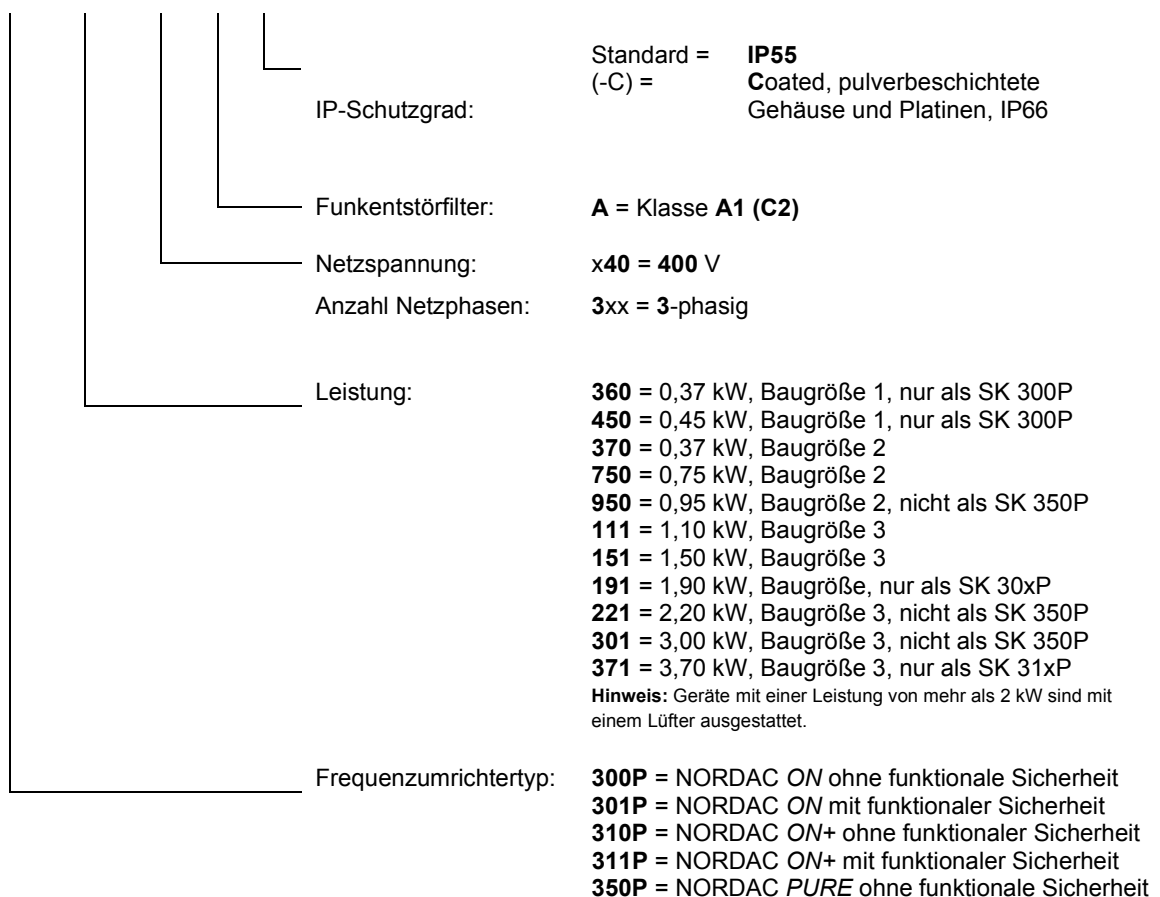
IP-Schutzgrad:
Standard = **IP55**
(-C) = **C**oated, pulverbeschichtete Gehäuse und Platinen, IP66

Funkentstörfilter: **A** = Klasse **A1 (C2)**

Netzspannung: x**40** = **400** V

Anzahl Netzphasen: **3**xx = **3**-phasig

Leistung:
**360** = 0,37 kW, Baugröße 1, nur als SK 300P
**450** = 0,45 kW, Baugröße 1, nur als SK 300P
**370** = 0,37 kW, Baugröße 2
**750** = 0,75 kW, Baugröße 2
**950** = 0,95 kW, Baugröße 2, nicht als SK 350P
**111** = 1,10 kW, Baugröße 3
**151** = 1,50 kW, Baugröße 3
**191** = 1,90 kW, Baugröße, nur als SK 30xP
**221** = 2,20 kW, Baugröße 3, nicht als SK 350P
**301** = 3,00 kW, Baugröße 3, nicht als SK 350P
**371** = 3,70 kW, Baugröße 3, nur als SK 31xP
**Hinweis:** Geräte mit einer Leistung von mehr als 2 kW sind mit einem Lüfter ausgestattet.

Frequenzumrichtertyp:
**300P** = NORDAC *ON* ohne funktionale Sicherheit
**301P** = NORDAC *ON* mit funktionaler Sicherheit
**310P** = NORDAC *ON*+ ohne funktionaler Sicherheit
**311P** = NORDAC *ON*+ mit funktionaler Sicherheit
**350P** = NORDAC *PURE* ohne funktionale Sicherheit